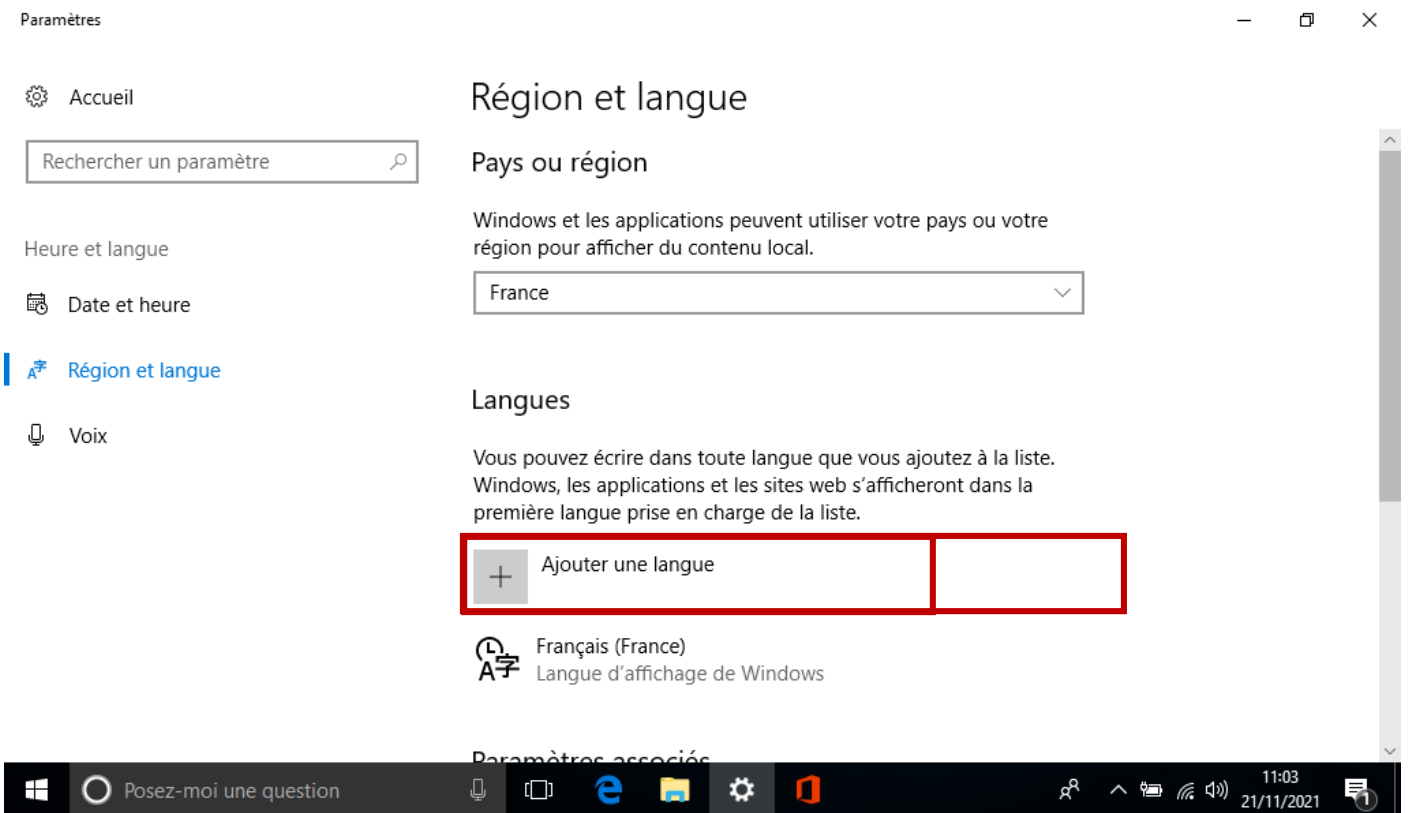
Paramètres

Accueil

Rechercher un paramètre

Heure et langue

Date et heure

Région et langue

Voix

Région et langue

Pays ou région

Windows et les applications peuvent utiliser votre pays ou votre région pour afficher du contenu local.

France

Langues

Vous pouvez écrire dans toute langue que vous ajoutez à la liste. Windows, les applications et les sites web s'afficheront dans la première langue prise en charge de la liste.

Ajouter une langue

Français (France)
Langue d'affichage de Windows

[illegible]

Posez-moi une question

11:03
21/11/2021

1